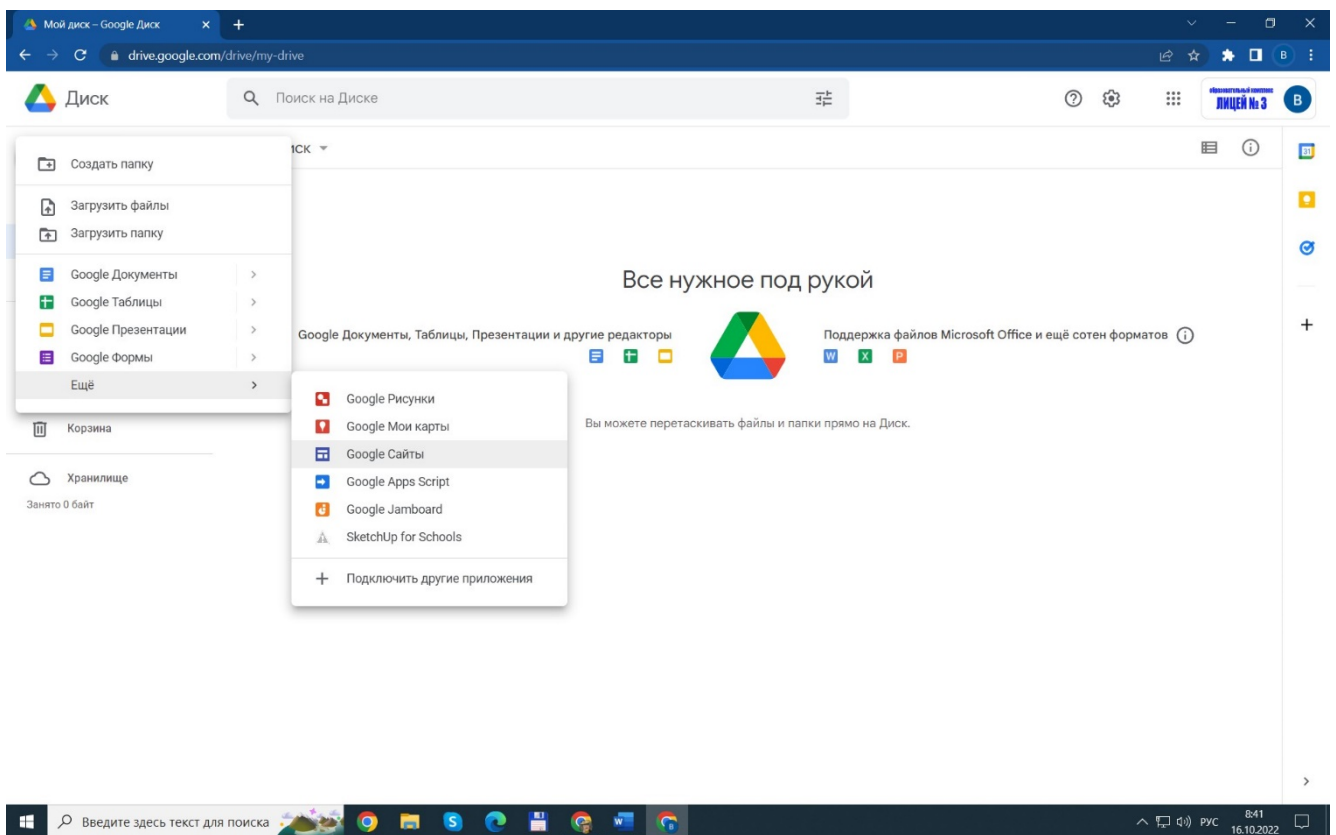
Мой диск – Google Диск
drive.google.com/drive/my-drive
Диск
Поиск на Диске
ЛИЦЕЙ № 3
B
иск
Создать папку
Загрузить файлы
Загрузить папку
Google Документы
Google Таблицы
Google Презентации
Google Формы
Ещё
Google Рисунки
Google Мои карты
Google Сайты
Google Apps Script
Google Jamboard
SketchUp for Schools
Подключить другие приложения
Корзина
Хранилище
Занято 0 байт
Все нужное под рукой
Google Документы, Таблицы, Презентации и другие редакторы
Поддержка файлов Microsoft Office и ещё сотен форматов
Вы можете перетаскивать файлы и папки прямо на Диск.
Введите здесь текст для поиска
РУС
8:41
16.10.2022